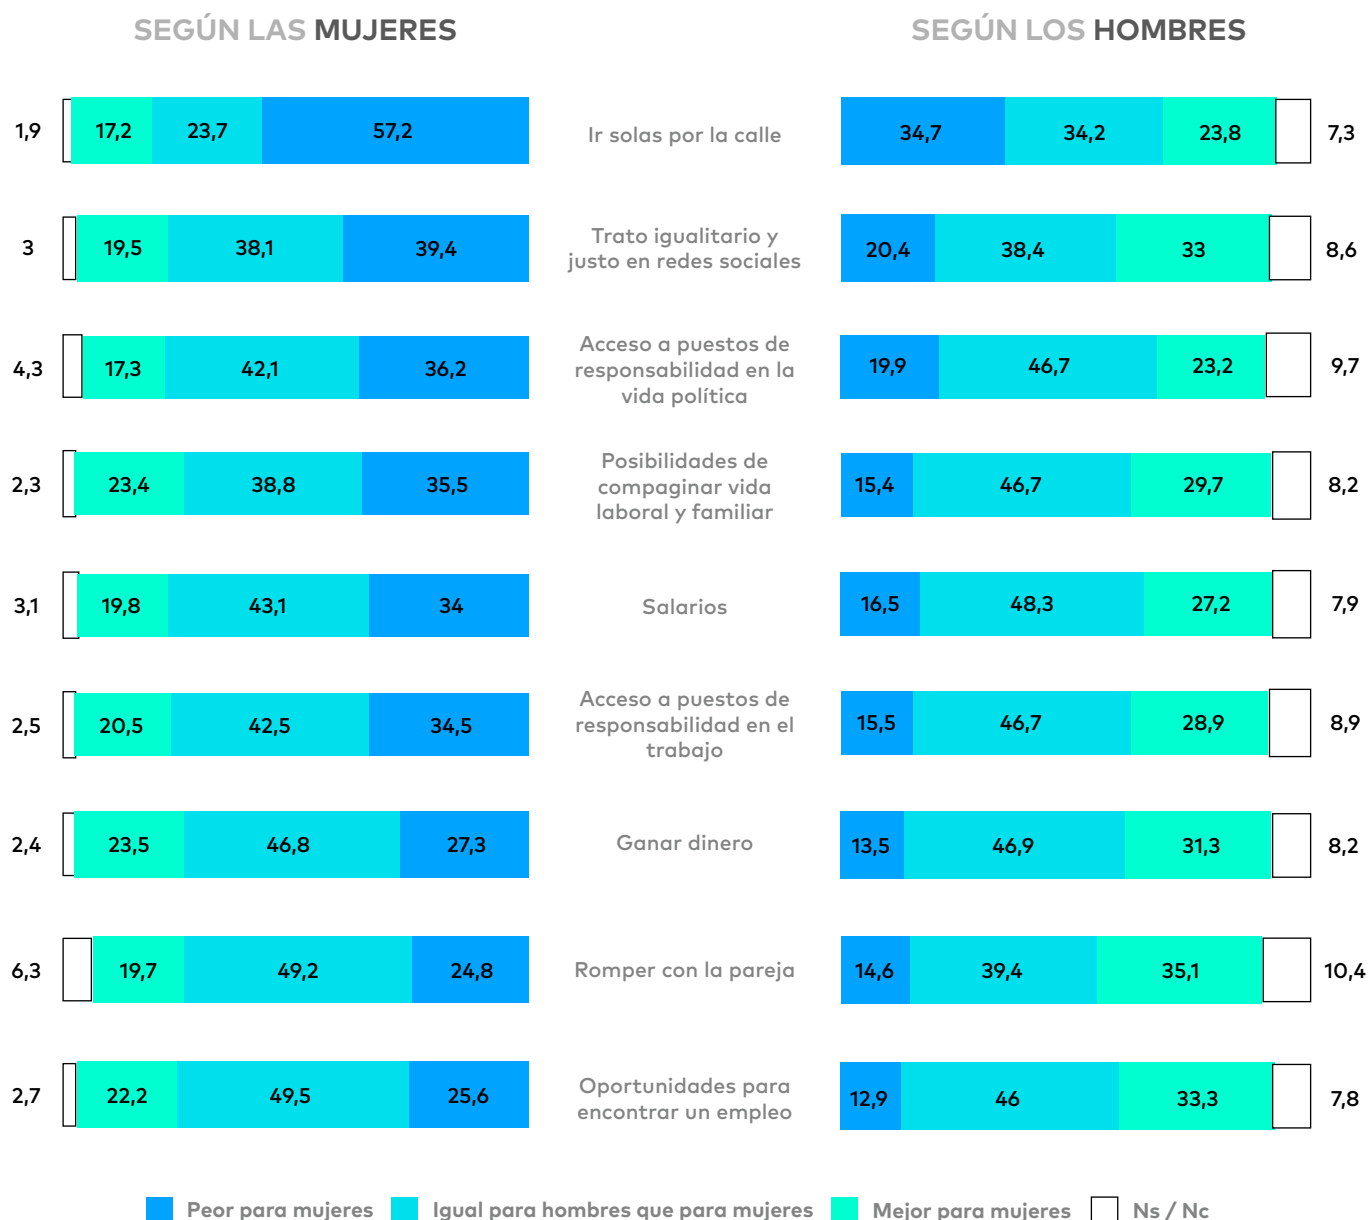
SEGÚN LAS MUJERES

SEGÚN LOS HOMBRES

1,9 17,2 23,7 57,2 Ir solas por la calle 34,7 34,2 23,8 7,3

3 19,5 38,1 39,4 Trato igualitario y justo en redes sociales 20,4 38,4 33 8,6

4,3 17,3 42,1 36,2 Acceso a puestos de responsabilidad en la vida política 19,9 46,7 23,2 9,7

2,3 23,4 38,8 35,5 Posibilidades de compaginar vida laboral y familiar 15,4 46,7 29,7 8,2

3,1 19,8 43,1 34 Salarios 16,5 48,3 27,2 7,9

2,5 20,5 42,5 34,5 Acceso a puestos de responsabilidad en el trabajo 15,5 46,7 28,9 8,9

2,4 23,5 46,8 27,3 Ganar dinero 13,5 46,9 31,3 8,2

6,3 19,7 49,2 24,8 Romper con la pareja 14,6 39,4 35,1 10,4

2,7 22,2 49,5 25,6 Oportunidades para encontrar un empleo 12,9 46 33,3 7,8

Peor para mujeres Igual para hombres que para mujeres Mejor para mujeres Ns / Nc